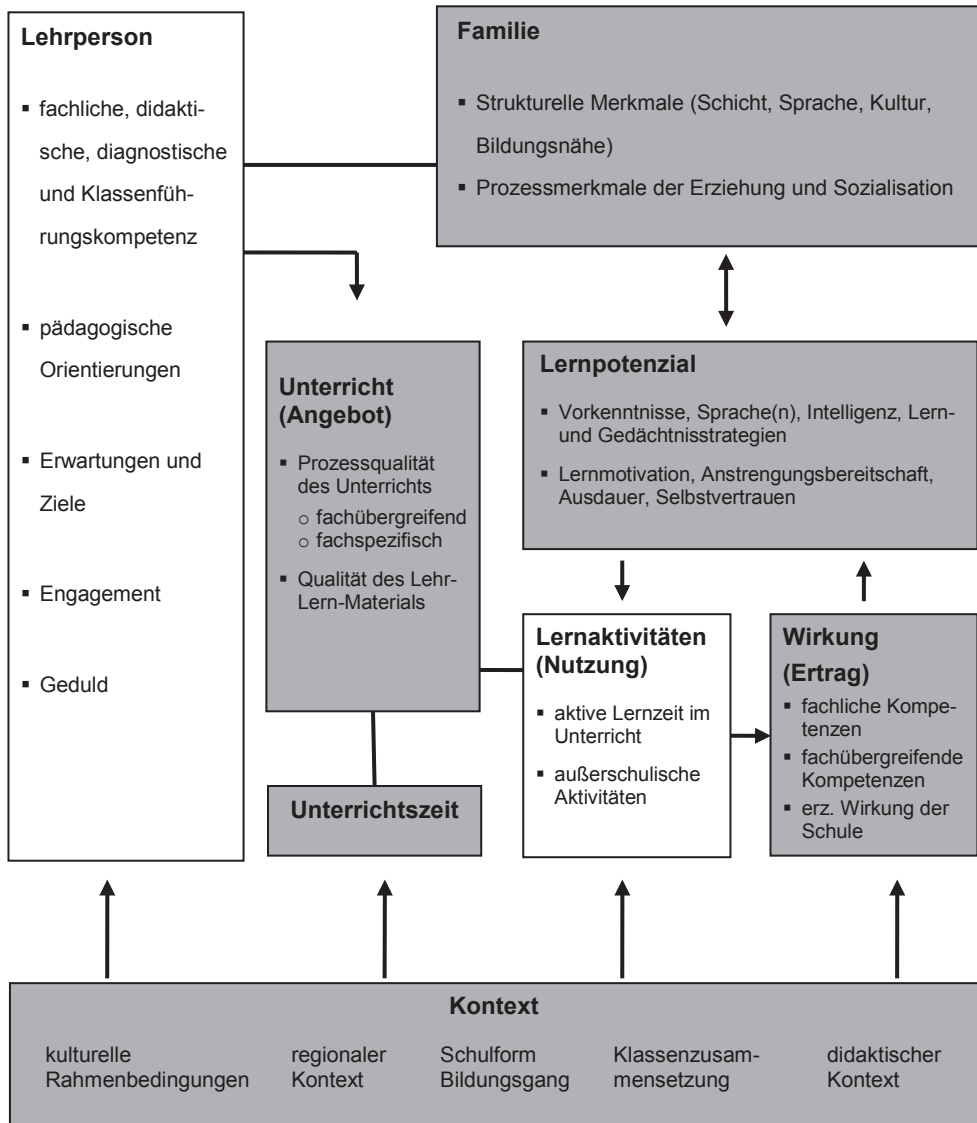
**Lehrperson**

- fachliche, didaktische, diagnostische und Klassenführungskompetenz
- pädagogische Orientierungen
- Erwartungen und Ziele
- Engagement
- Geduld

**Familie**

- Strukturelle Merkmale (Schicht, Sprache, Kultur, Bildungsnähe)
- Prozessmerkmale der Erziehung und Sozialisation

**Unterricht (Angebot)**

- Prozessqualität des Unterrichts
  - fachübergreifend
  - fachspezifisch
- Qualität des Lehr-Lern-Materials

**Lernpotenzial**

- Vorkenntnisse, Sprache(n), Intelligenz, Lern- und Gedächtnisstrategien
- Lernmotivation, Anstrengungsbereitschaft, Ausdauer, Selbstvertrauen

**Lernaktivitäten (Nutzung)**

- aktive Lernzeit im Unterricht
- außerschulische Aktivitäten

**Wirkung (Ertrag)**

- fachliche Kompetenzen
- fachübergreifende Kompetenzen
- erz. Wirkung der Schule

**Unterrichtszeit**

**Kontext**

kulturelle Rahmenbedingungen

regionaler Kontext

Schulform Bildungsgang

Klassenzusammensetzung

didaktischer Kontext